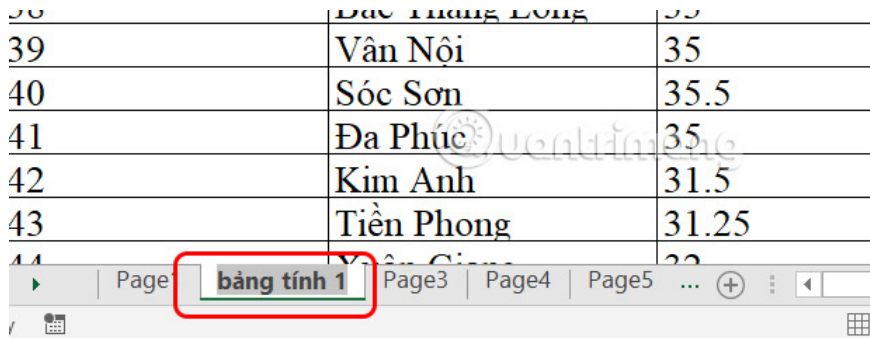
| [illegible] | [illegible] | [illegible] |
|---|---|---|
| 39 | Vân Nội | 35 |
| 40 | Sóc Sơn | 35.5 |
| 41 | Đa Phúc | 35 |
| 42 | Kim Anh | 31.5 |
| 43 | Tiền Phong | 31.25 |
| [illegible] | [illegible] | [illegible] |

Page1 bảng tính 1 Page3 Page4 Page5 ...

Quantrimang